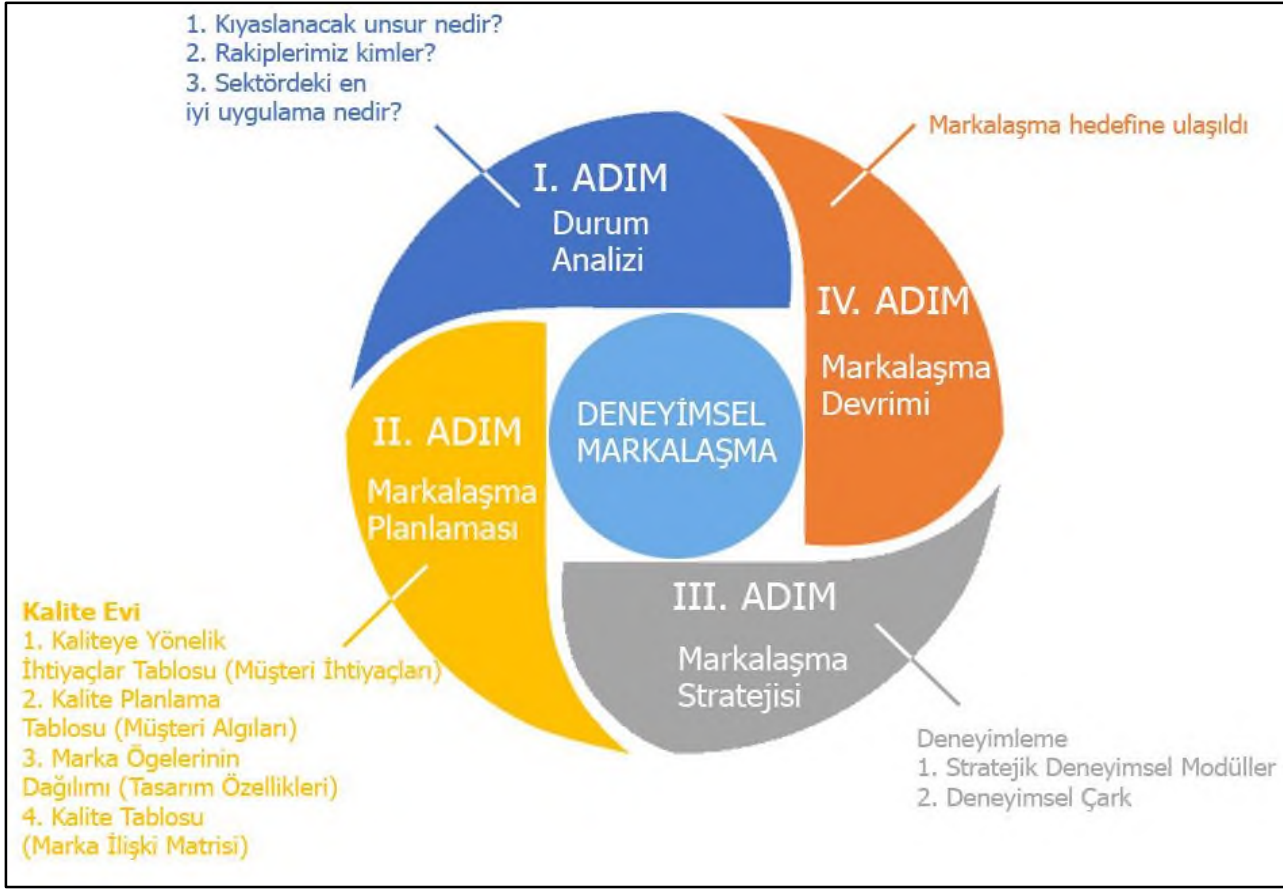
1. Kıyaslanacak unsur nedir?
2. Rakiplerimiz kimler?
3. Sektördeki en iyi uygulama nedir?

Markalaşma hedefine ulaşıldı

I. ADIM
Durum Analizi

IV. ADIM
Markalaşma Devrimi

DENEYİMSEL MARKALAŞMA

II. ADIM
Markalaşma Planlaması

III. ADIM
Markalaşma Stratejisi

Kalite Evi
1. Kaliteye Yönelik İhtiyaçlar Tablosu (Müşteri İhtiyaçları)
2. Kalite Planlama Tablosu (Müşteri Algıları)
3. Marka Ögelerinin Dağılımı (Tasarım Özellikleri)
4. Kalite Tablosu (Marka İlişki Matrisi)

Deneyimleme
1. Stratejik Deneyimsel Modüller
2. Deneyimsel Çark